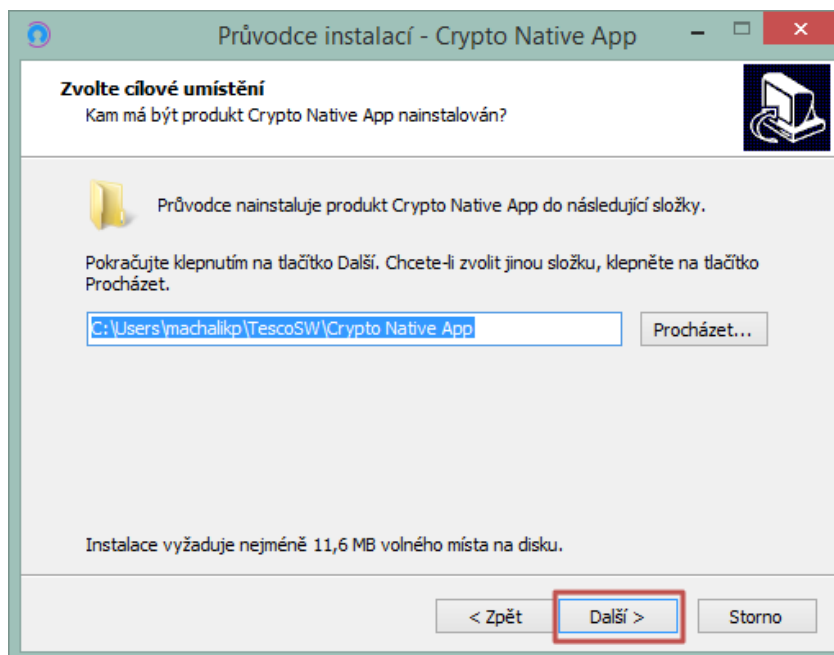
Průvodce instalací - Crypto Native App

Zvolte cílové umístění
Kam má být produkt Crypto Native App nainstalován?

Průvodce nainstaluje produkt Crypto Native App do následující složky.

Pokračujte klepnutím na tlačítko Další. Chcete-li zvolit jinou složku, klepněte na tlačítko Procházet.

C:\Users\machalikp\TescoSW\Crypto Native App

Procházet...

Instalace vyžaduje nejméně 11,6 MB volného místa na disku.

< Zpět

Další >

Storno